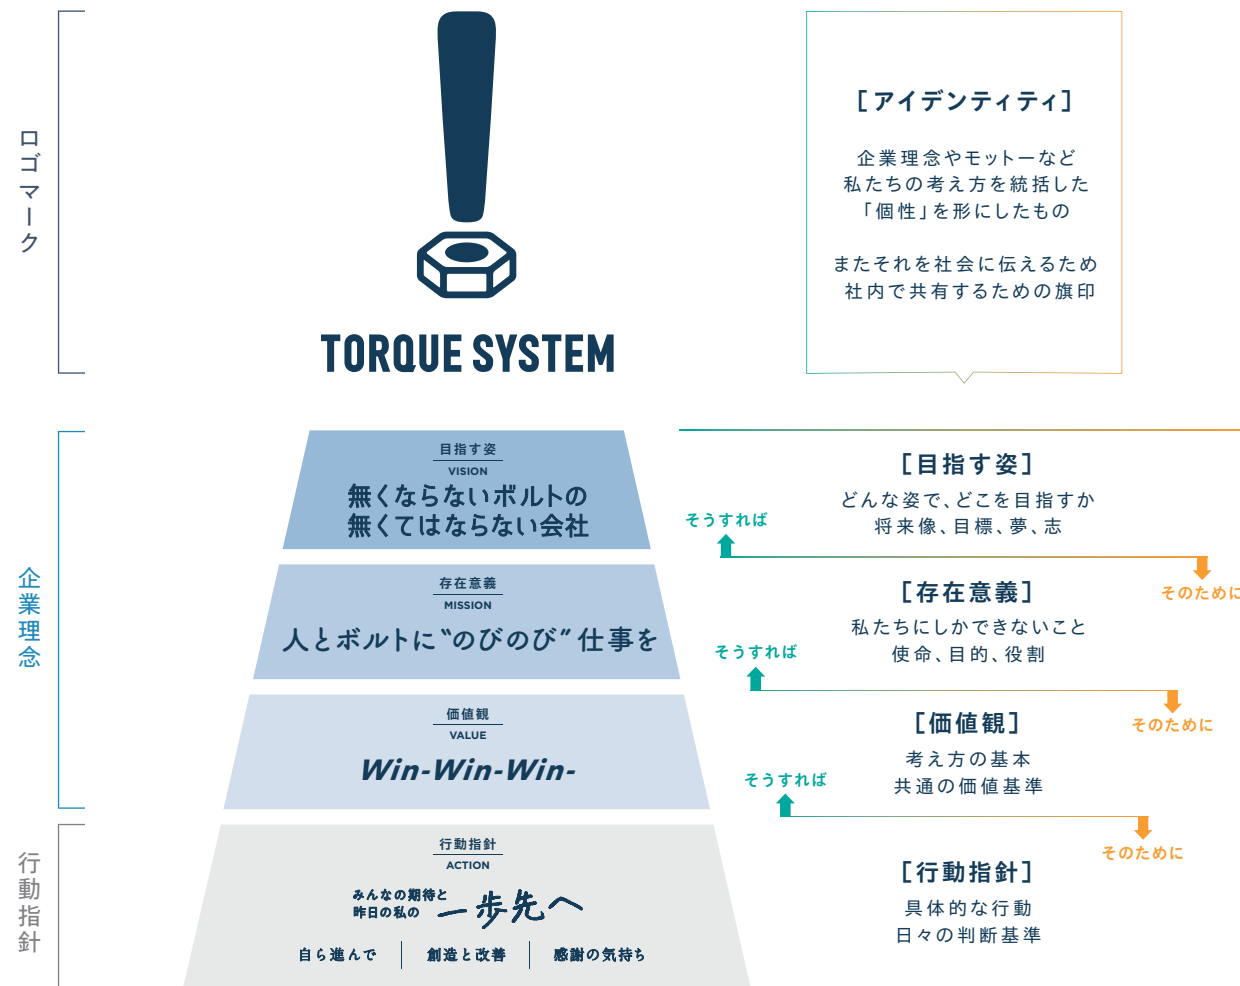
ロゴマーク

TORQUE SYSTEM

［アイデンティティ］

企業理念やモットーなど
私たちの考え方を統括した
「個性」を形にしたもの

またそれを社会に伝えるため
社内で共有するための旗印

企業理念

目指す姿
VISION
無くならないボルトの
無くてはならない会社

［目指す姿］
どんな姿で、どこを目指すか
将来像、目標、夢、志

そうすれば
そのために

存在意義
MISSION
人とボルトに“のびのび”仕事を

［存在意義］
私たちにしかできないこと
使命、目的、役割

そうすれば
そのために

価値観
VALUE
Win-Win-Win-

［価値観］
考え方の基本
共通の価値基準

そうすれば
そのために

行動指針

行動指針
ACTION
みんなの期待と
昨日の私の
一歩先へ
自ら進んで
創造と改善
感謝の気持ち

［行動指針］
具体的な行動
日々の判断基準